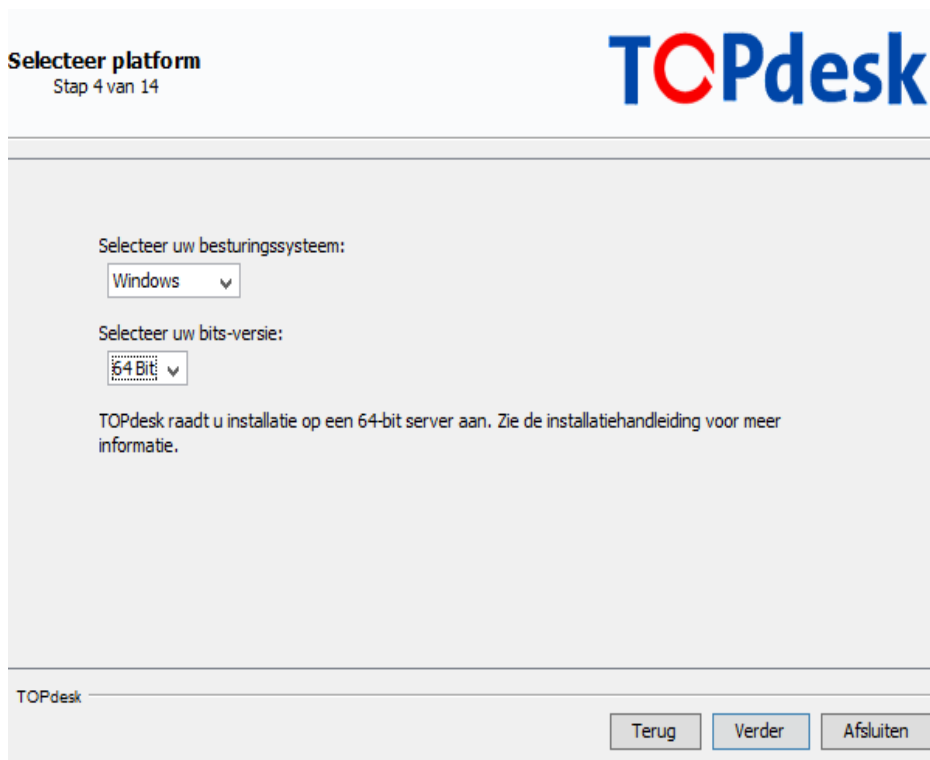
Selecteer platform
Stap 4 van 14

TOPdesk

Selecteer uw besturingssysteem:
Windows

Selecteer uw bits-versie:
64 Bit

TOPdesk raadt u installatie op een 64-bit server aan. Zie de installatiehandleiding voor meer informatie.

TOPdesk

Terug
Verder
Afsluiten